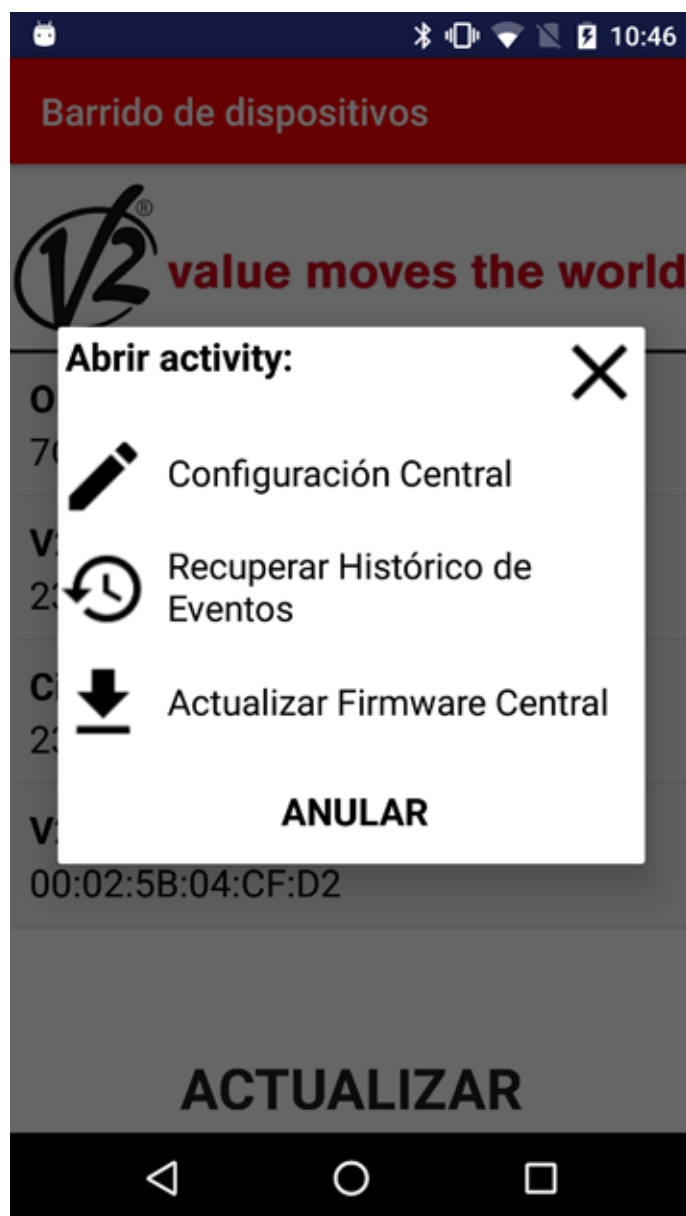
10:46

Barrido de dispositivos

V2 value moves the world

O
70

V
23

C
23

V
00:02:5B:04:CF:D2

Abrir activity:

Configuración Central

Recuperar Histórico de Eventos

Actualizar Firmware Central

ANULAR

ACTUALIZAR